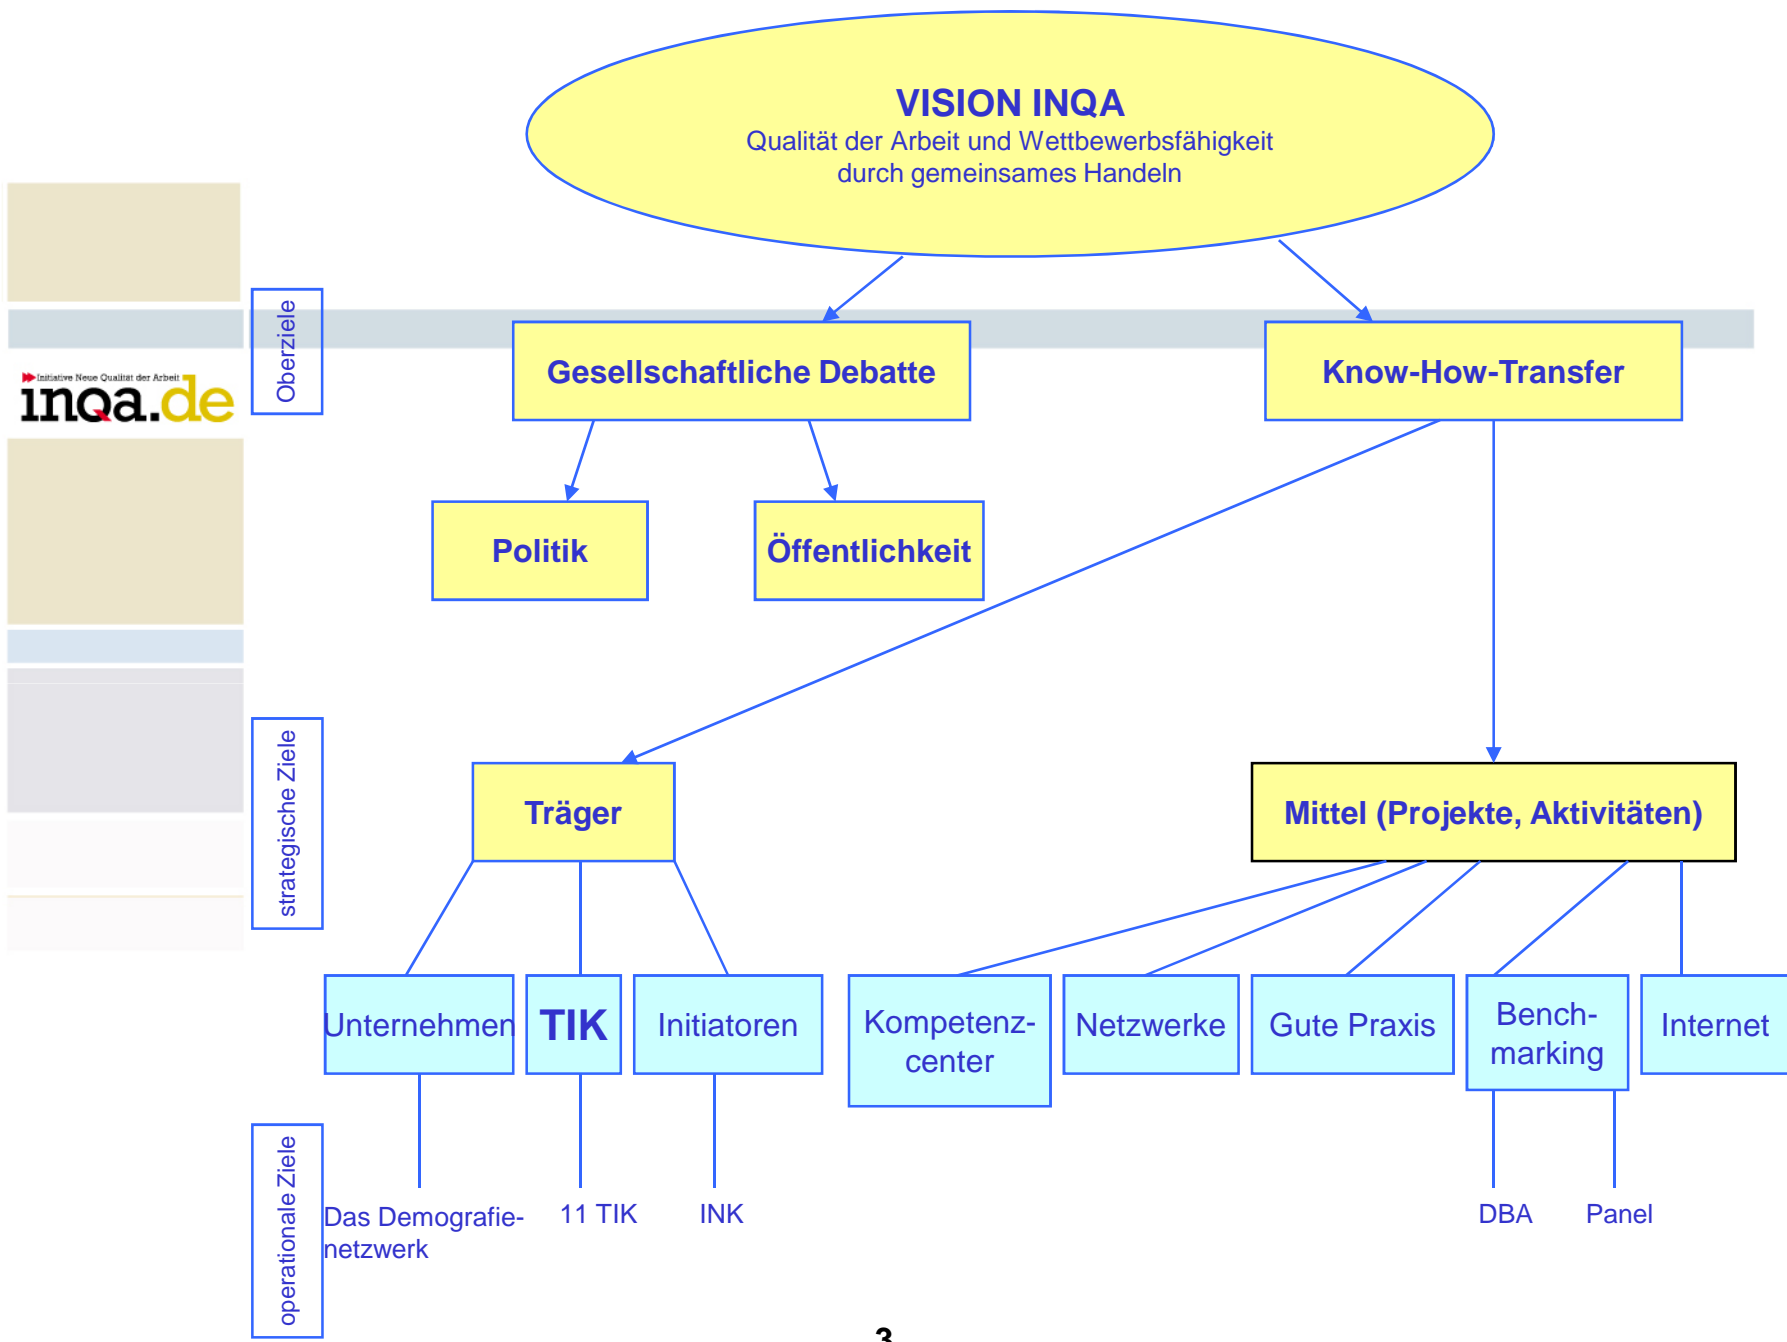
Initiative Neue Qualität der Arbeit
inqa.de

VISION INQA
Qualität der Arbeit und Wettbewerbsfähigkeit durch gemeinsames Handeln

Oberziele

Gesellschaftliche Debatte

Know-How-Transfer

Politik

Öffentlichkeit

strategische Ziele

Träger

Mittel (Projekte, Aktivitäten)

Unternehmen

TIK

Initiatoren

Kompetenzcenter

Netzwerke

Gute Praxis

Benchmarking

Internet

operationale Ziele

Das Demografienetzwerk

11 TIK

INK

DBA

Panel

3